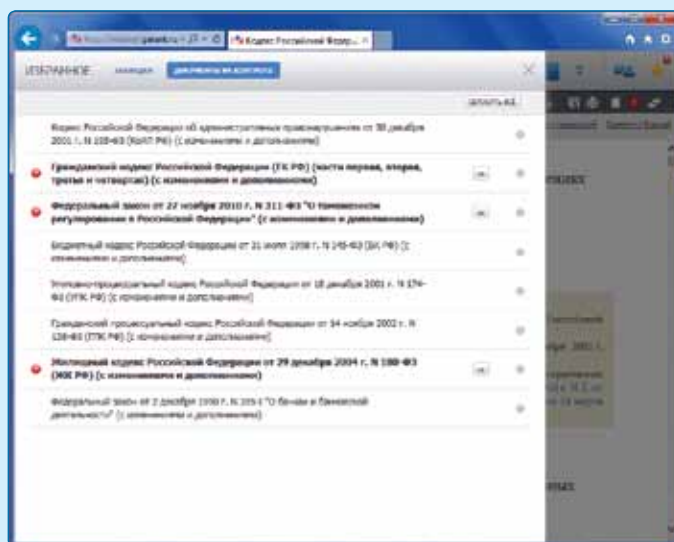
Кодекс Российской Федерации... ×

ИЗБРАННОЕ ДОКУМЕНТЫ НА КОНТРОЛЕ

Кодекс Российской Федерации об административных правонарушениях от 30 декабря 2001 г. N 195-ФЗ (КоАП РФ) (с изменениями и дополнениями)

Гражданский кодекс Российской Федерации (ГК РФ) (части первая, вторая, третья и четвертая) (с изменениями и дополнениями)

Федеральный закон от 27 ноября 2010 г. N 311-ФЗ "О таможенном регулировании в Российской Федерации" (с изменениями и дополнениями)

Бюджетный кодекс Российской Федерации от 31 июля 1998 г. N 145-ФЗ (БК РФ) (с изменениями и дополнениями)

Уголовно-процессуальный кодекс Российской Федерации от 18 декабря 2001 г. N 174-ФЗ (УПК РФ) (с изменениями и дополнениями)

Гражданский процессуальный кодекс Российской Федерации от 14 ноября 2002 г. N 138-ФЗ (ГПК РФ) (с изменениями и дополнениями)

Жилищный кодекс Российской Федерации от 29 декабря 2004 г. N 188-ФЗ (ЖК РФ) (с изменениями и дополнениями)

Федеральный закон от 2 декабря 1990 г. N 395-I "О банках и банковской деятельности" (с изменениями и дополнениями)